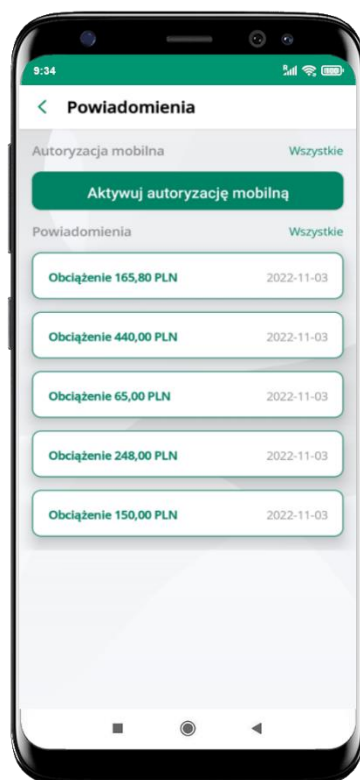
9:34

< Powiadomienia

Autoryzacja mobilna Wszystkie

Aktywuj autoryzację mobilną

Powiadomienia Wszystkie

Obciążenie 165,80 PLN 2022-11-03

Obciążenie 440,00 PLN 2022-11-03

Obciążenie 65,00 PLN 2022-11-03

Obciążenie 248,00 PLN 2022-11-03

Obciążenie 150,00 PLN 2022-11-03